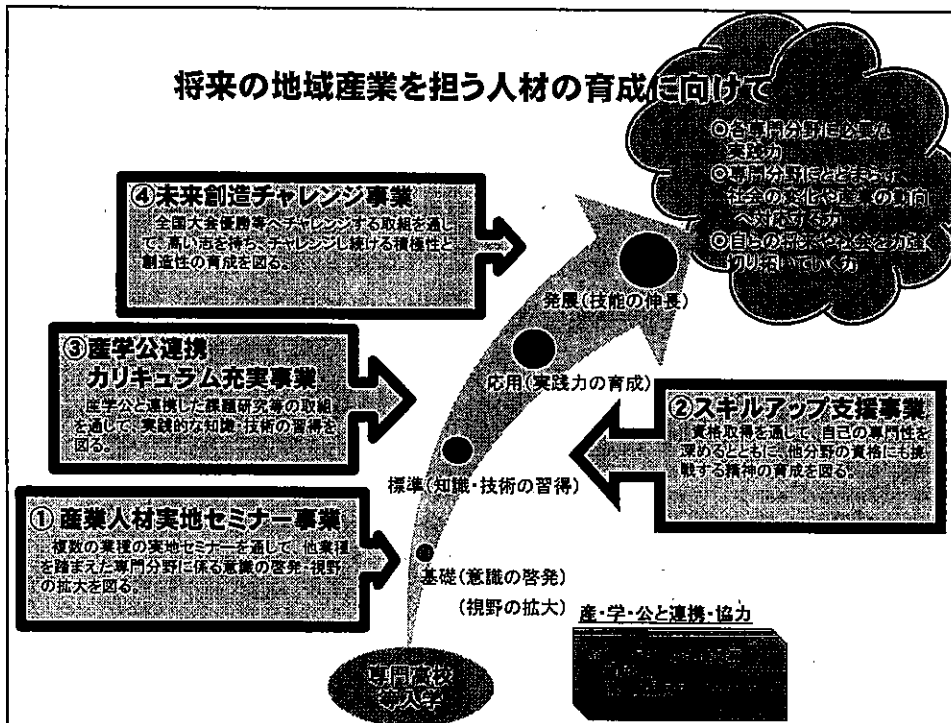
将来の地域産業を担う人材の育成に向けて

○各専門分野に必要な実践力
○専門分野にとどまらず、社会の変化や産業の動向へ対応する力
○自らの将来や社会を力強く切り拓いていく力

④未来創造チャレンジ事業
全国大会優勝等へチャレンジする取組を通して、高い志を持ち、チャレンジし続ける積極性と創造性の育成を図る。

発展(技能の伸長)

③産学公連携カリキュラム充実事業
産学公と連携した課題研究等の取組を通して、実践的な知識・技術の習得を図る。

応用(実践力の育成)

②スキルアップ支援事業
資格取得を通して、自己の専門性を深めるとともに、他分野の資格にも挑戦する精神の育成を図る。

標準(知識・技術の習得)

①産業人材実地セミナー事業
複数の業種の実地セミナーを通して、他業種を踏まえた専門分野に係る意識の啓発・視野の拡大を図る。

基礎(意識の啓発)
(視野の拡大)

産・学・公と連携・協力

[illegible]

専門高校等入学